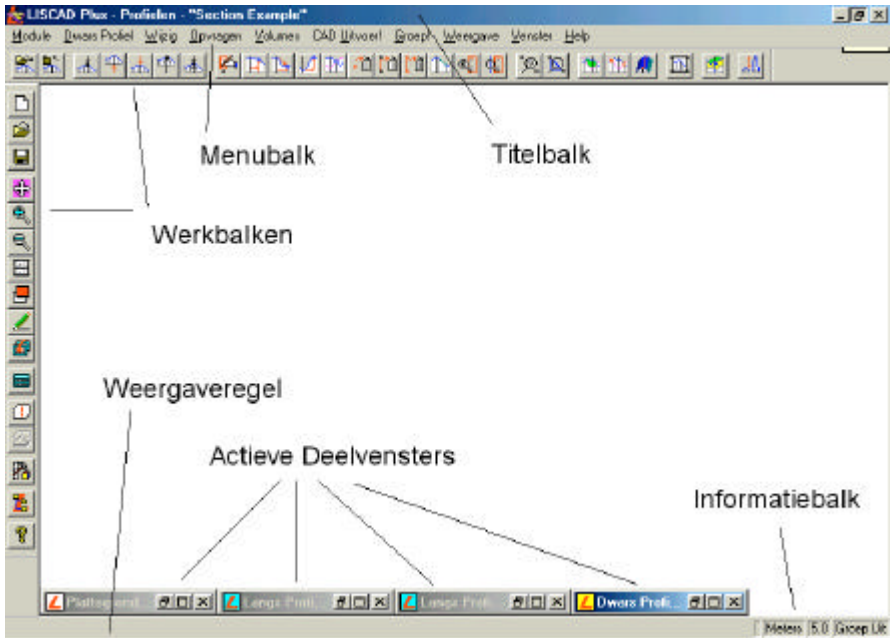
LISCAD Plus - Profielen - "Section Example"

Module Dwars Profiel Wijzig Opvragen Volumes CAD Uitvoer! Groep Weergave Venster Help

Menubalk

Titelbalk

Werkbalken

Weergaveregel

Actieve Deelvensters

Informatiebalk

Plattegrond... Langs Profi... Langs Profi... Dwars Profi...

Meters 5.0 Groep Uit